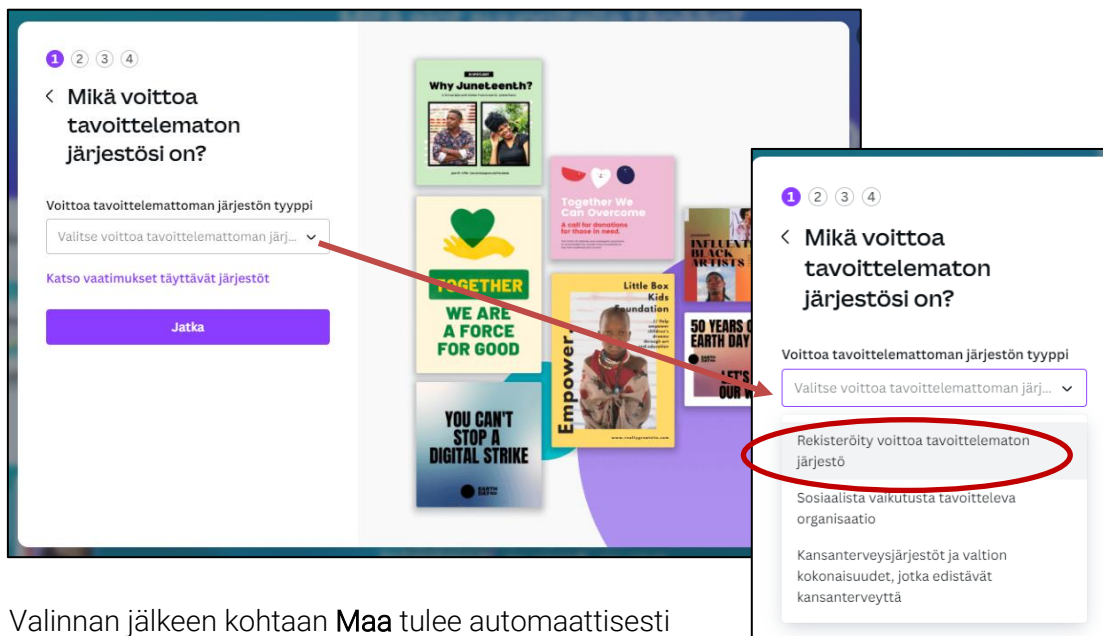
1 2 3 4

Mikä voittoa tavoittelematon järjestösi on?

Voittoa tavoittelemattoman järjestön tyyppi

Valitse voittoa tavoittelemattoman järj...

Katso vaatimukset täyttävät järjestöt

Jatka

Why Juneteenth?

Together We Can Overcome

A call for donations for those in need.

TOGETHER WE ARE A FORCE FOR GOOD

Little Box Kids Foundation

Empower

INFLUENTIAL BLACK ARTISTS

50 YEARS OF EARTH DAY

LET'S OUR W

YOU CAN'T STOP A DIGITAL STRIKE

EARTH DAY

1 2 3 4

Mikä voittoa tavoittelematon järjestösi on?

Voittoa tavoittelemattoman järjestön tyyppi

Valitse voittoa tavoittelemattoman järj...

Rekisteröity voittoa tavoittelematon järjestö

Sosiaalista vaikutusta tavoitteleva organisaatio

Kansanterveysjärjestöt ja valtion kokonaisuudet, jotka edistävät kansanterveyttä

Valinnan jälkeen kohtaan Maa tulee automaattisesti